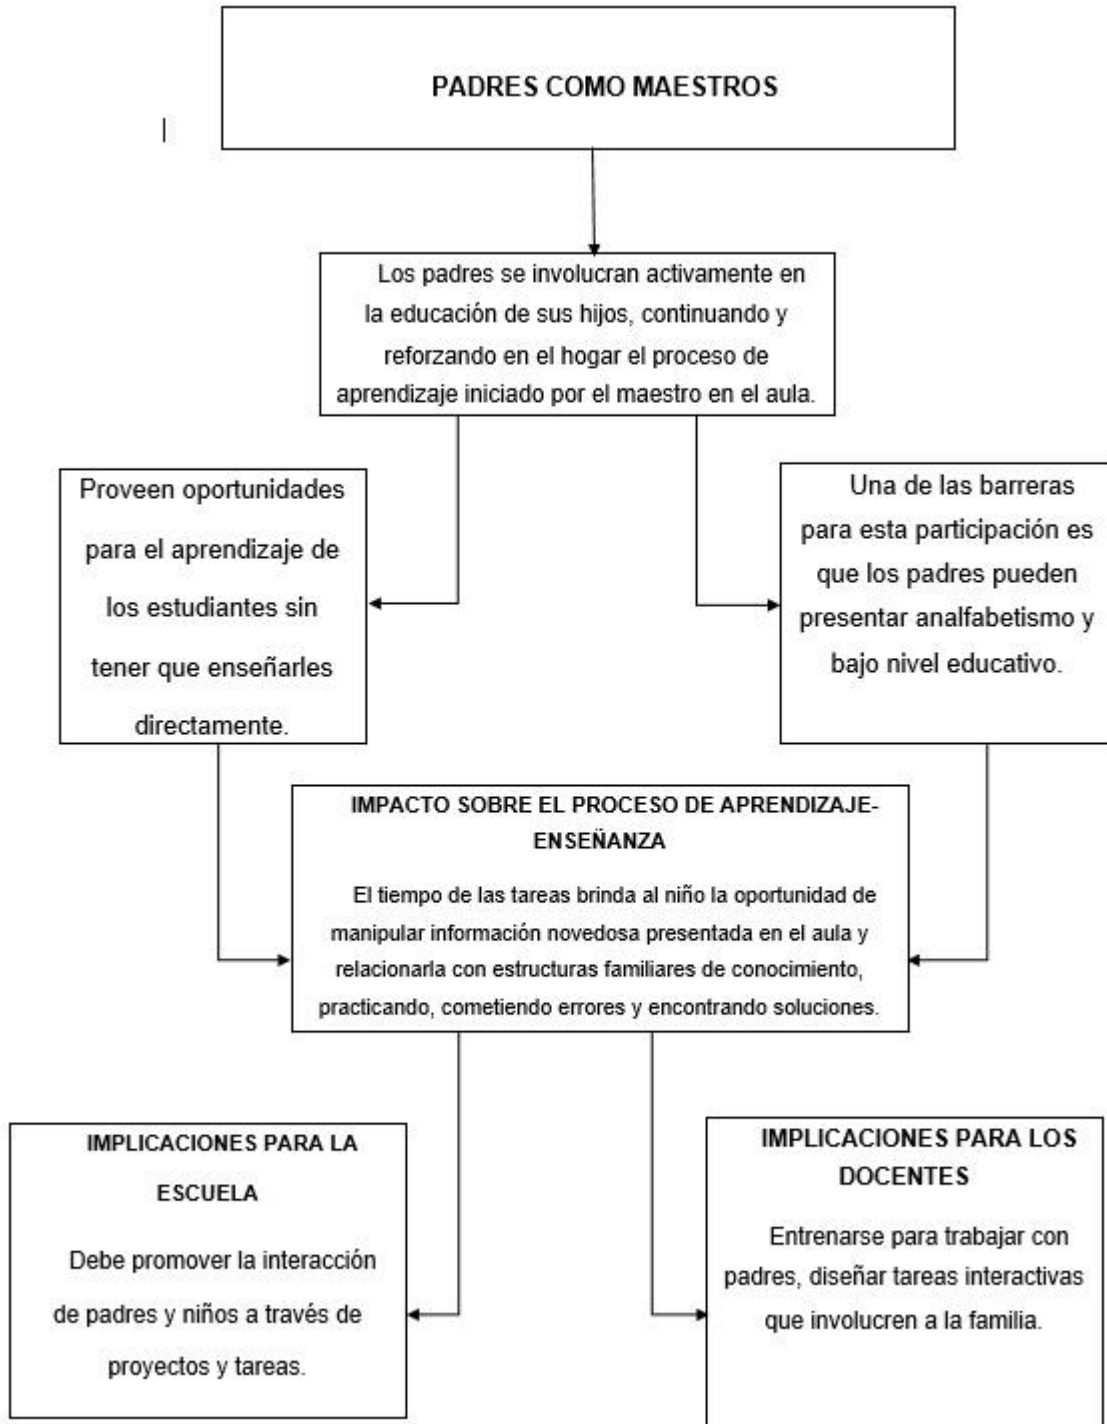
PADRES COMO MAESTROS

Los padres se involucran activamente en la educación de sus hijos, continuando y reforzando en el hogar el proceso de aprendizaje iniciado por el maestro en el aula.

Proveen oportunidades para el aprendizaje de los estudiantes sin tener que enseñarles directamente.

Una de las barreras para esta participación es que los padres pueden presentar analfabetismo y bajo nivel educativo.

IMPACTO SOBRE EL PROCESO DE APRENDIZAJE-ENSEÑANZA

El tiempo de las tareas brinda al niño la oportunidad de manipular información novedosa presentada en el aula y relacionarla con estructuras familiares de conocimiento, practicando, cometiendo errores y encontrando soluciones.

IMPLICACIONES PARA LA ESCUELA

Debe promover la interacción de padres y niños a través de proyectos y tareas.

IMPLICACIONES PARA LOS DOCENTES

Entrenarse para trabajar con padres, diseñar tareas interactivas que involucren a la familia.